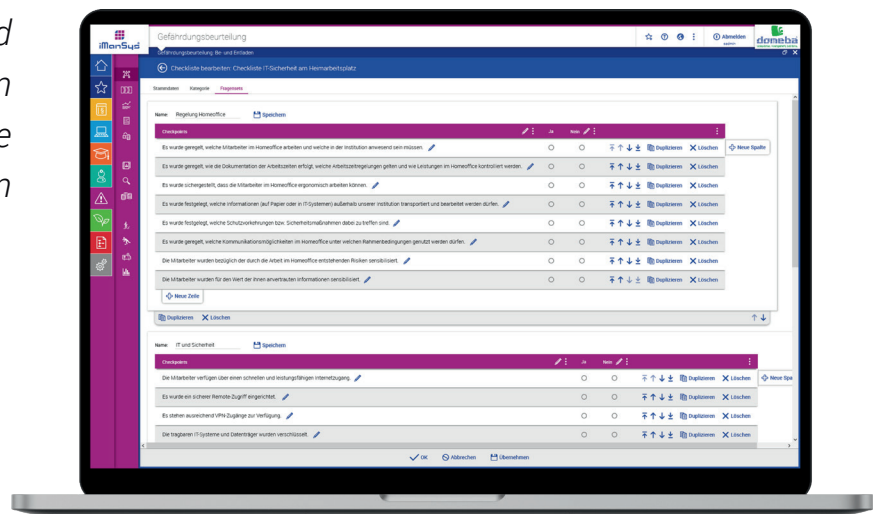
d
n
e
n

iMonSys

Gefährdungsbeurteilung

Gefährdungsbeurteilung: Be- und Entladen

Abmelden

domeba

Checkliste bearbeiten: Checkliste IT-Sicherheit am Heimarbeitsplatz

Stammdaten Kategorie Fragesets

Name: Regelung Homeoffice Speichern

| Checkpoints | Ja | Nein | |
|---|---|---|---|
| Es wurde geregelt, welche Mitarbeiter im Homeoffice arbeiten und welche in der Institution anwesend sein müssen. | ○ | ○ | Duplizieren Löschen |
| Es wurde geregelt, wie die Dokumentation der Arbeitszeiten erfolgt, welche Arbeitszeitregelungen gelten und wie Leistungen im Homeoffice kontrolliert werden. | ○ | ○ | Duplizieren Löschen |
| Es wurde sichergestellt, dass die Mitarbeiter im Homeoffice ergonomisch arbeiten können. | ○ | ○ | Duplizieren Löschen |
| Es wurde festgelegt, welche Informationen (auf Papier oder in IT-Systemen) außerhalb unserer Institution transportiert und bearbeitet werden dürfen. | ○ | ○ | Duplizieren Löschen |
| Es wurde festgelegt, welche Schutzvorkehrungen bzw. Sicherheitsmaßnahmen dabei zu treffen sind. | ○ | ○ | Duplizieren Löschen |
| Es wurde geregelt, welche Kommunikationsmöglichkeiten im Homeoffice unter welchen Rahmenbedingungen genutzt werden dürfen. | ○ | ○ | Duplizieren Löschen |
| Die Mitarbeiter wurden bezüglich der durch die Arbeit im Homeoffice entstehenden Risiken sensibilisiert. | ○ | ○ | Duplizieren Löschen |
| Die Mitarbeiter wurden für den Wert der ihnen anvertrauten Informationen sensibilisiert. | ○ | ○ | Duplizieren Löschen |

Neue Spalte

Neue Zeile

Duplizieren Löschen

Name: IT und Sicherheit Speichern

| Checkpoints | Ja | Nein | |
|---|---|---|---|
| Die Mitarbeiter verfügen über einen schnellen und leistungsfähigen Internetzugang. | ○ | ○ | Duplizieren Löschen |
| Es wurde ein sicherer Remote-Zugriff eingerichtet. | ○ | ○ | Duplizieren Löschen |
| Es stehen ausreichend VPN-Zugänge zur Verfügung. | ○ | ○ | Duplizieren Löschen |
| Die tragbaren IT-Systeme und Datenträger wurden verschlüsselt. | ○ | ○ | Duplizieren Löschen |

Neue Spa

OK Abbrechen Übernehmen